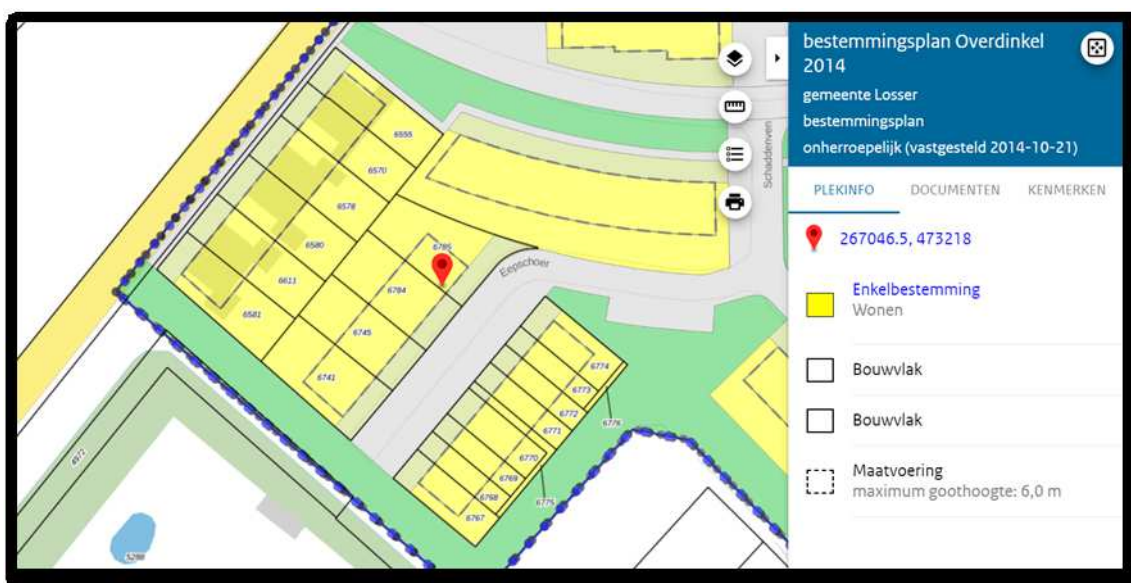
6555
6570
6578
6580
6611
6581
6785
6784
6745
6741
Eepschoer
Schaddeven
6774
6773
6772
6771
6770
6769
6768
6767
6776
6775
6572
5298

bestemmingsplan Overdinkel 2014
gemeente Losser
bestemmingsplan
onherroepelijk (vastgesteld 2014-10-21)

PLEKINFO DOCUMENTEN KENMERKEN

267046.5, 473218

Enkelbestemming
Wonen

Bouwvlak

Bouwvlak

Maatvoering
maximum goothoogte: 6,0 m